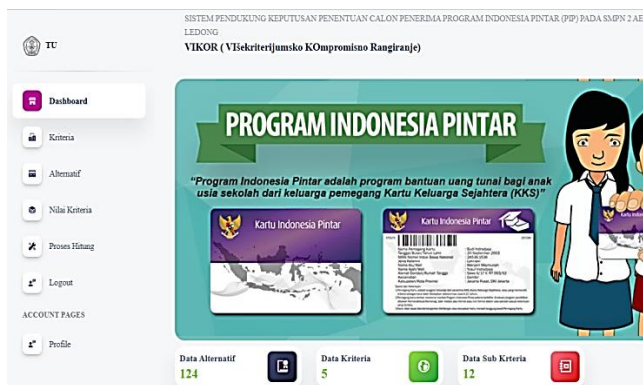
TU

SISTEM PENDUKUNG KEPUTUSAN PENENTUAN CALON PENERIMA PROGRAM INDONESIA PINTAR (PIP) PADA SMPN 2 AE LEDONG

VIKOR ( VIšekriterijumsko KOmpromisno Rangiranje)

Dashboard

Kriteria

Alternatif

Nilai Kriteria

Proses Hitung

Logout

ACCOUNT PAGES

Profile

PROGRAM INDONESIA PINTAR

"Program Indonesia Pintar adalah program bantuan uang tunai bagi anak usia sekolah dari keluarga pemegang Kartu Keluarga Sejahtera (KKS)"

Kartu Indonesia Pintar

Kartu Indonesia Pintar

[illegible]

Data Alternatif
124

Data Kriteria
5

Data Sub Krteria
12